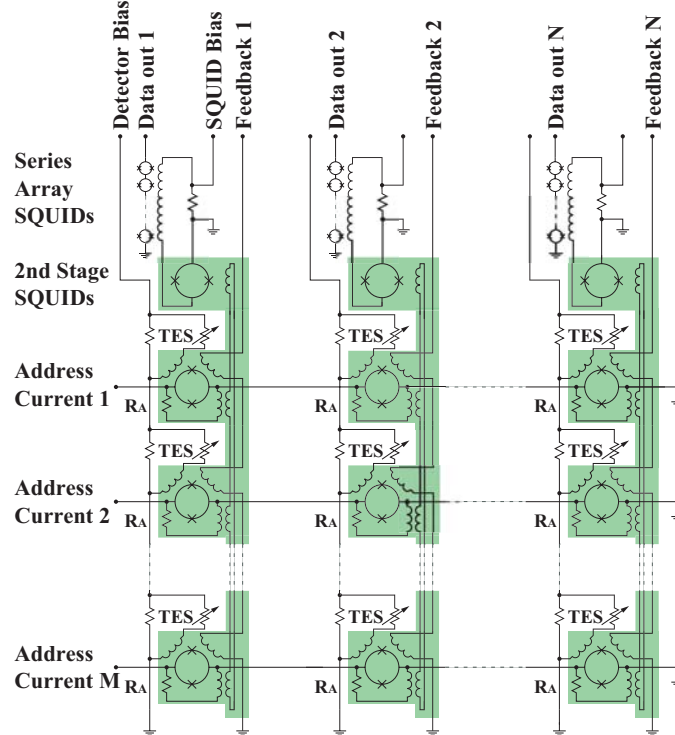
Detector Bias
Data out 1
SQUID Bias
Feedback 1
Data out 2
Feedback 2
Data out N
Feedback N

Series Array SQUIDs

2nd Stage SQUIDs

TES
TES
TES

Address Current 1
$R_A$
$R_A$
$R_A$

TES
TES
TES

Address Current 2
$R_A$
$R_A$
$R_A$

TES
TES
TES

Address Current M
$R_A$
$R_A$
$R_A$